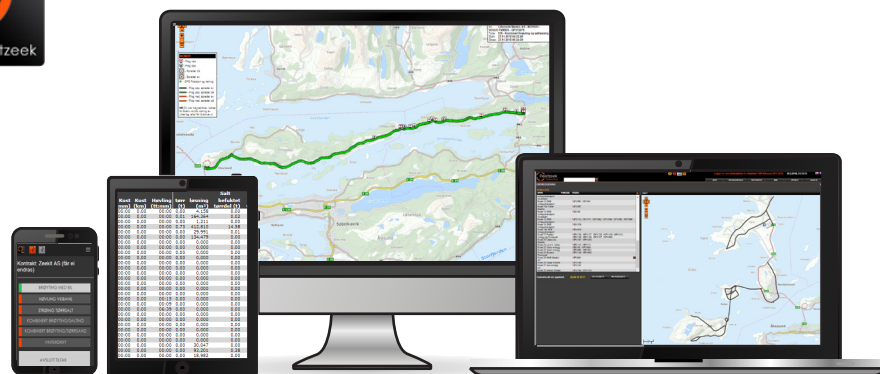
tzeek

Kontakt Zeekit AS (får ei endrse)

BRØYTING MED SIL

HØVLING VEGBANE

STRØING SJØSALT

KOMBINERT BRØYTING/SALTING

KOMBINERT BRØYTING/STRØING

AVSLUTT STAGE

| Kost (mm) | Kost (km) | Høvling (timer) | tørr (t) | Løsning (m³) | Salt befuktet tørrdel (t) |
|---|---|---|---|---|---|
| 00.00 | 0.00 | 00:00 | 0.00 | 4.158 | 0.00 |
| 00.00 | 0.00 | 00:00 | 0.00 | 164.364 | 0.00 |
| 00.00 | 0.00 | 00:00 | 0.00 | 1.211 | 0.00 |
| 00.00 | 0.00 | 00:00 | 0.73 | 412.810 | 14.56 |
| 00.00 | 0.00 | 00:00 | 0.00 | 29.991 | 0.00 |
| 00.00 | 0.00 | 00:00 | 0.00 | 124.479 | 0.00 |
| 00.00 | 0.00 | 00:00 | 0.00 | 0.000 | 0.00 |
| 00.00 | 0.00 | 00:00 | 0.00 | 0.000 | 0.00 |
| 00.00 | 0.00 | 00:00 | 0.00 | 0.000 | 0.00 |
| 00.00 | 0.00 | 00:00 | 0.00 | 0.000 | 0.00 |
| 00.00 | 0.00 | 00:00 | 0.00 | 0.000 | 0.00 |
| 00.00 | 0.00 | 00:00 | 0.00 | 0.000 | 0.00 |
| 00.00 | 0.00 | 00:00 | 0.00 | 0.000 | 0.00 |
| 00.00 | 0.00 | 00:00 | 0.00 | 0.000 | 0.00 |
| 00.00 | 0.00 | 00:15 | 0.00 | 0.000 | 0.00 |
| 00.00 | 0.00 | 00:09 | 0.00 | 0.000 | 0.00 |
| 00.00 | 0.00 | 04:39 | 0.00 | 0.000 | 0.00 |
| 00.00 | 0.00 | 00:00 | 0.00 | 0.000 | 0.00 |
| 00.00 | 0.00 | 00:00 | 0.00 | 0.000 | 0.00 |
| 00.00 | 0.00 | 00:09 | 0.00 | 0.000 | 0.00 |
| 00.00 | 0.00 | 00:00 | 0.00 | 0.000 | 0.00 |
| 00.00 | 0.00 | 00:00 | 0.00 | 30.047 | 0.00 |
| 00.00 | 0.00 | 00:00 | 0.00 | 92.200 | 0.26 |
| 00.00 | 0.00 | 00:00 | 0.00 | 16.982 | 0.00 |

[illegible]